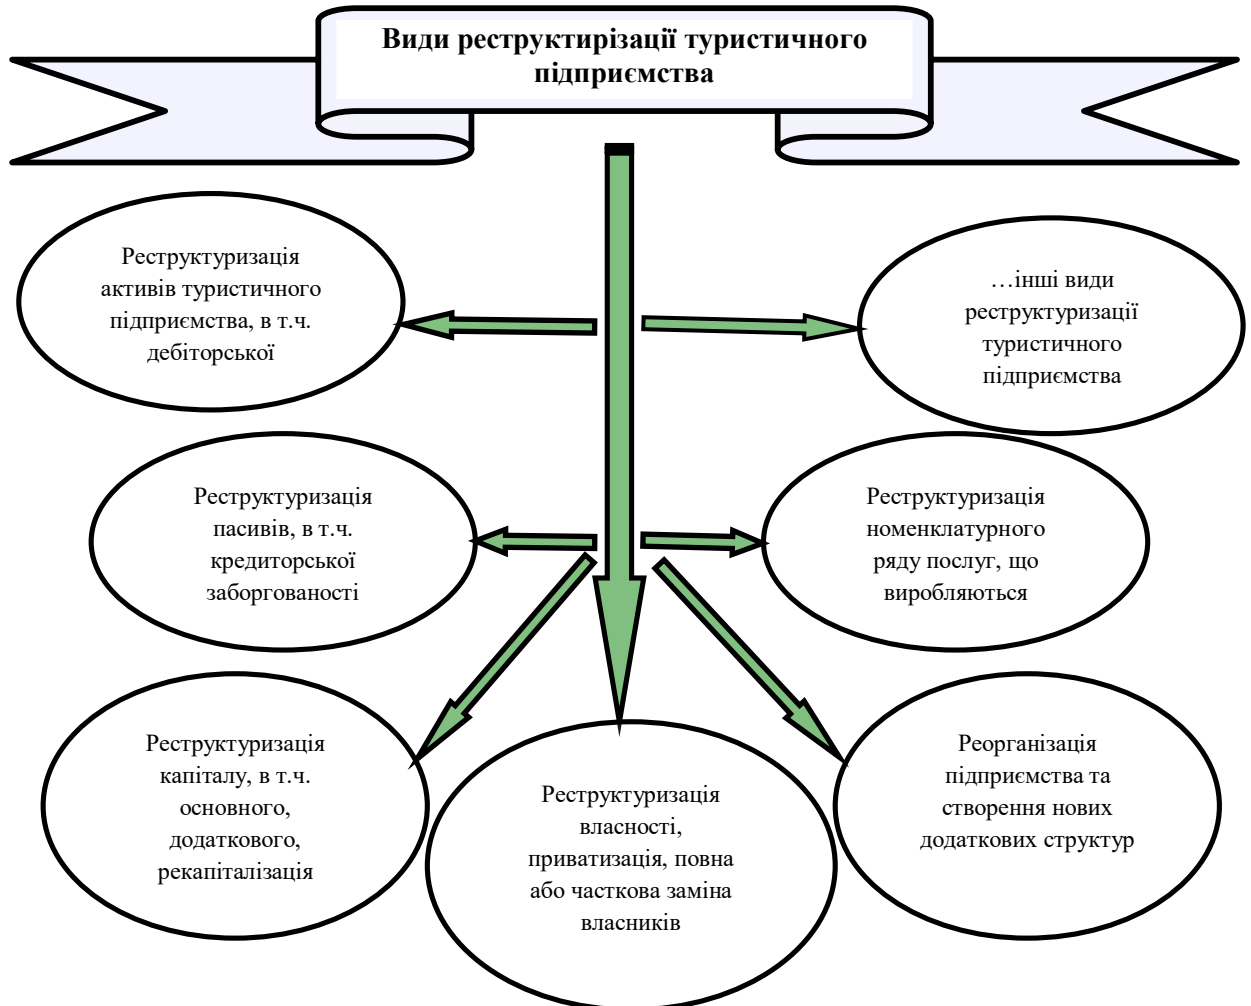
Види реструктирізації туристичного підприємства

Реструктуризація активів туристичного підприємства, в т.ч. дебіторської

…інші види реструктуризації туристичного підприємства

Реструктуризація пасивів, в т.ч. кредиторської заборгованості

Реструктуризація номенклатурного ряду послуг, що виробляються

Реструктуризація капіталу, в т.ч. основного, додаткового, рекапіталізація

Реструктуризація власності, приватизація, повна або часткова заміна власників

Реорганізація підприємства та створення нових додаткових структур